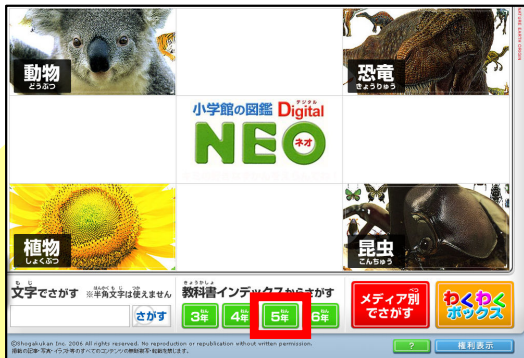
動物
どうぶつ

恐竜
きょうりゅう

小学館の図鑑 Digital
デジタル
NEO
ネオ

植物
しょくぶつ

昆虫
こんちゅう

文字でさがす ※半角文字は使えません

さがす

教科書インデックスからさがす

3年 4年 5年 6年

メディア別でさがす

わくわくボックス

©Shogakukan Inc. 2006 All rights reserved. No reproduction or republication without written permission.
掲載の記事・写真・イラスト等のすべてのコンテンツの無断複写・転載を禁じます。

?

権利表示

PHOTO LIBRARY/ALAMY/AMANAIMAGES